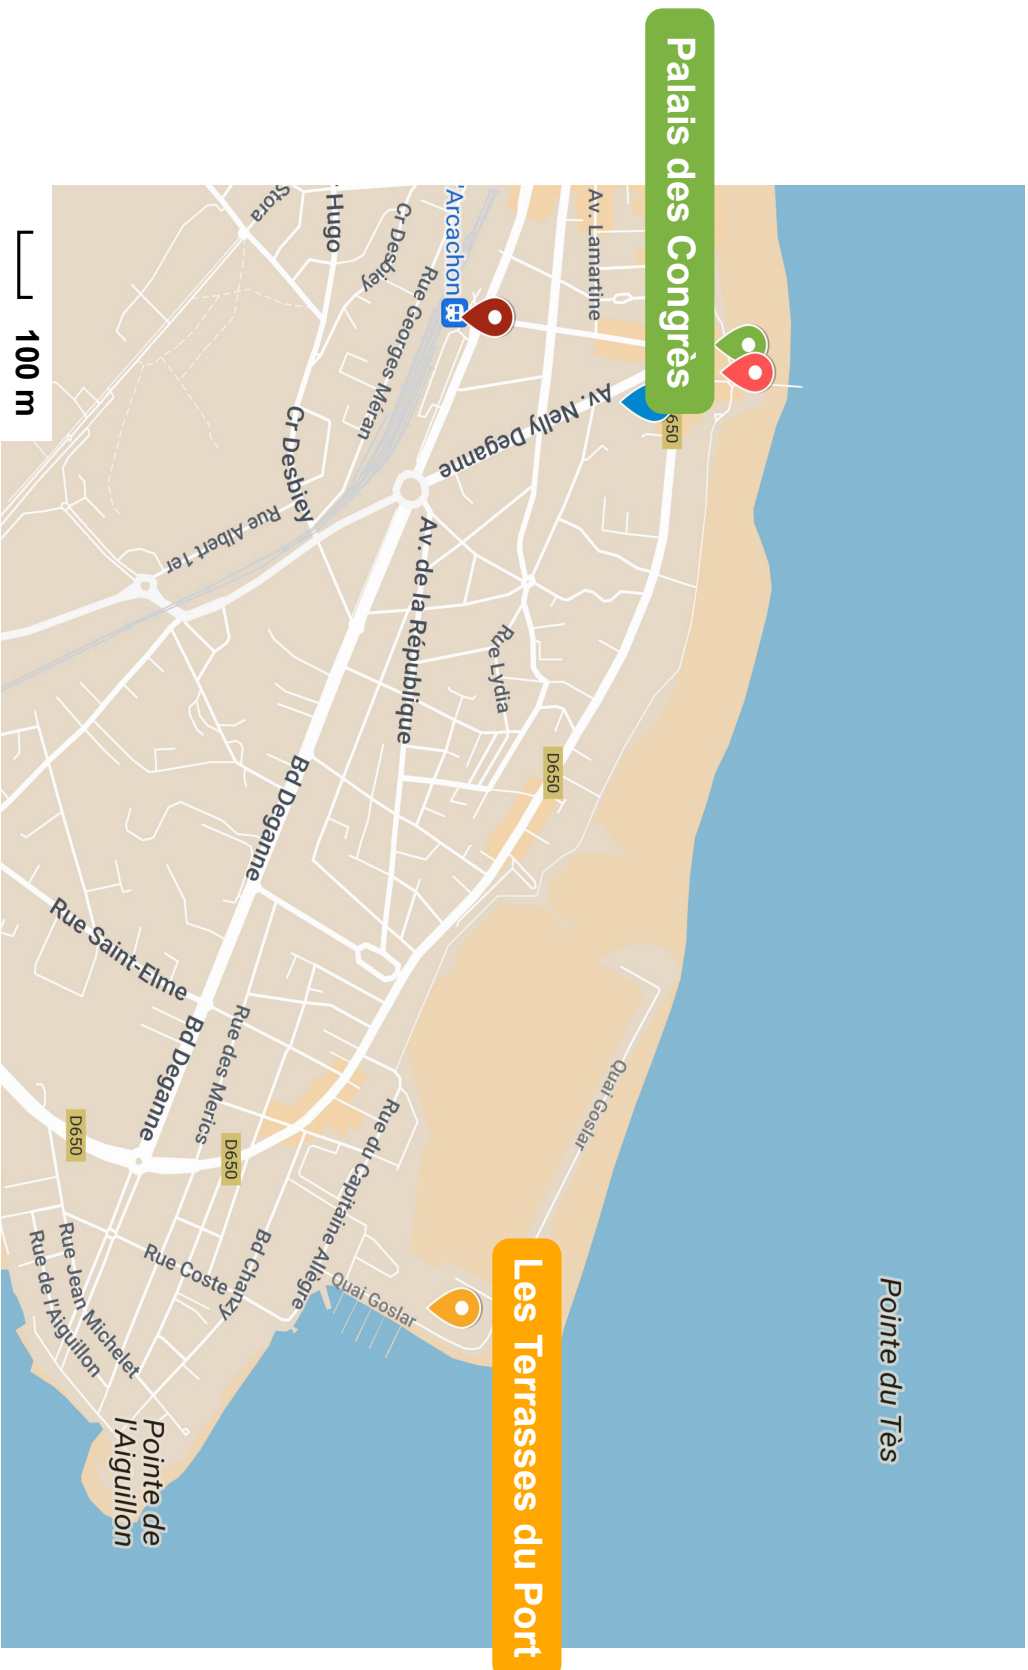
100 m

Palais des Congrès

Stora
Hugo
Cr Desbiey
'Arcachon
Rue Georges Méran
Av. Lamartine
Av. Nelly Deganne
650
Cr Desbiey
Rue Albert 1er
Av. de la République
Rue Lydia
D650
Bd Deganne
Rue Saint-Elme
Bd Deganne
Rue des Merics
D650
D650
Quai Goslar
Rue du Capitaine Allègre
Bd Chanzy
Rue Coste
Rue Jean Michelet
Rue de l'Aiguillon
Quai Goslar
Pointe de l'Aiguillon

Les Terrasses du Port

Pointe du Tès